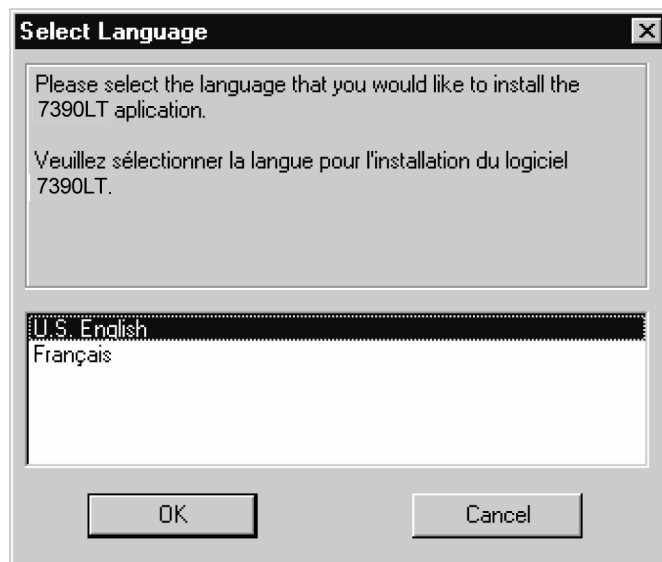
Select Language

Please select the language that you would like to install the 7390LT aplication.

Veuillez sélectionner la langue pour l'installation du logiciel 7390LT.

U.S. English
Français

OK

Cancel